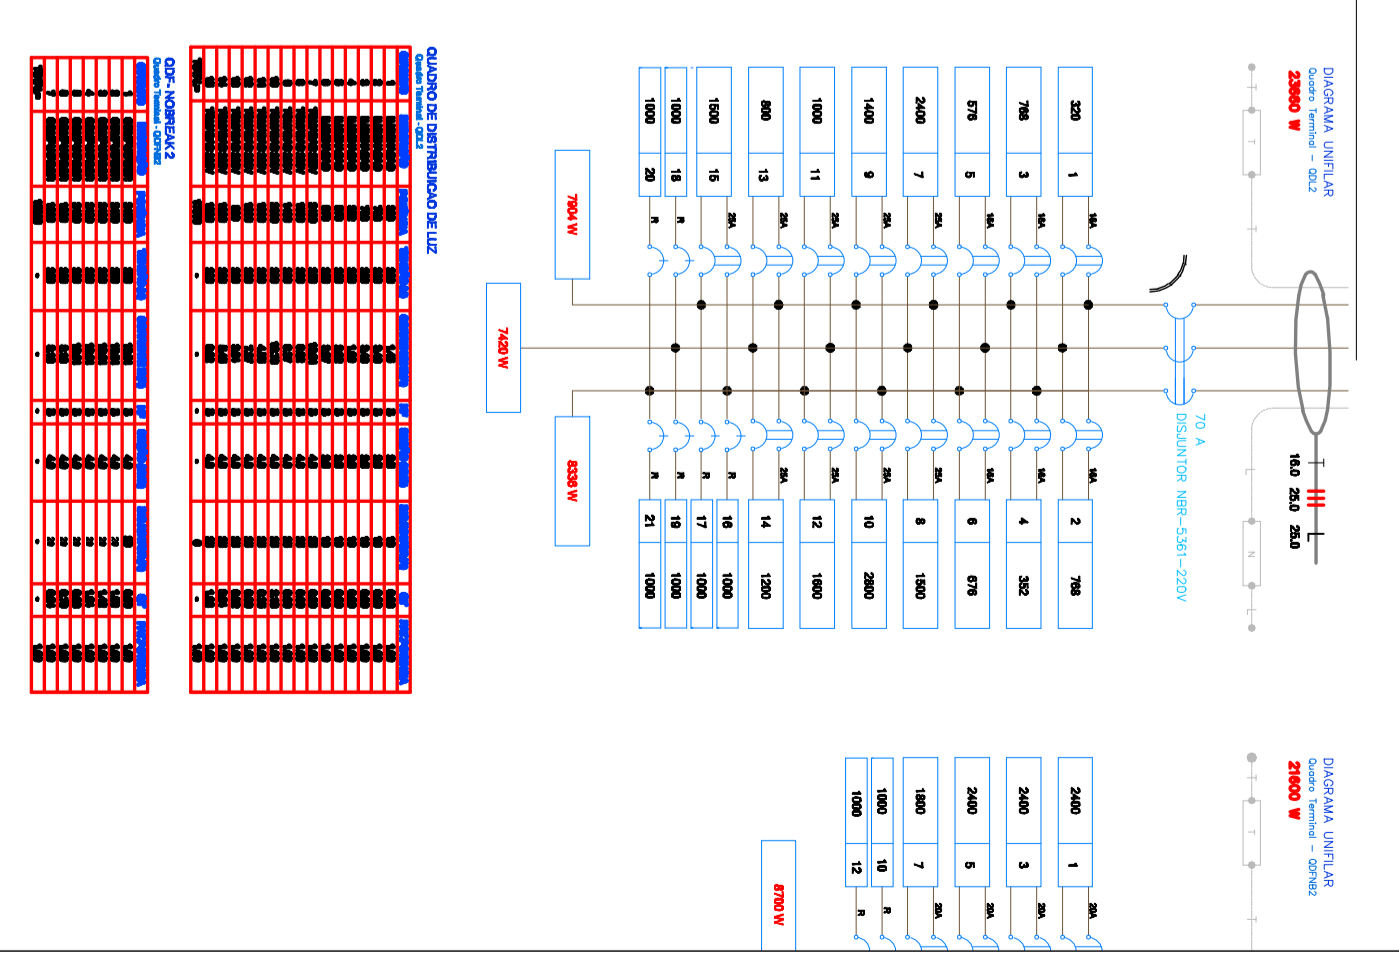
DIAGRAMA UNIFILAR
Quadro Terminal – QDL2
23860 W

320 1
768 3
576 5
2400 7
1400 9
1000 11
800 13
1500 15
1000 18
1000 20

16A 16A 16A 25A 25A 25A 25A 25A 25A R R

7904 W

7420 W

8336 W

16A 16A 16A 25A 25A 25A 25A R R R R

768 2
352 4
576 6
1500 8
2800 10
1600 12
1200 14
1000 16
1000 17
1000 19
1000 21

70 A
DISJUNTOR NBR-5361-220V

16.0
25.0
25.0

T
N
T

QUADRO DE DISTRIBUICAO DE LUZ
Quadro Terminal - QDL2

QDF- NOBREAK 2
Quadro Terminal - QDFNB2

DIAGRAMA UNIFILAR
Quadro Terminal – QDFNB2
21600 W

2400 1
2400 3
2400 5
1800 7
1000 10
1000 12

20A 20A 20A 20A R R

8700 W